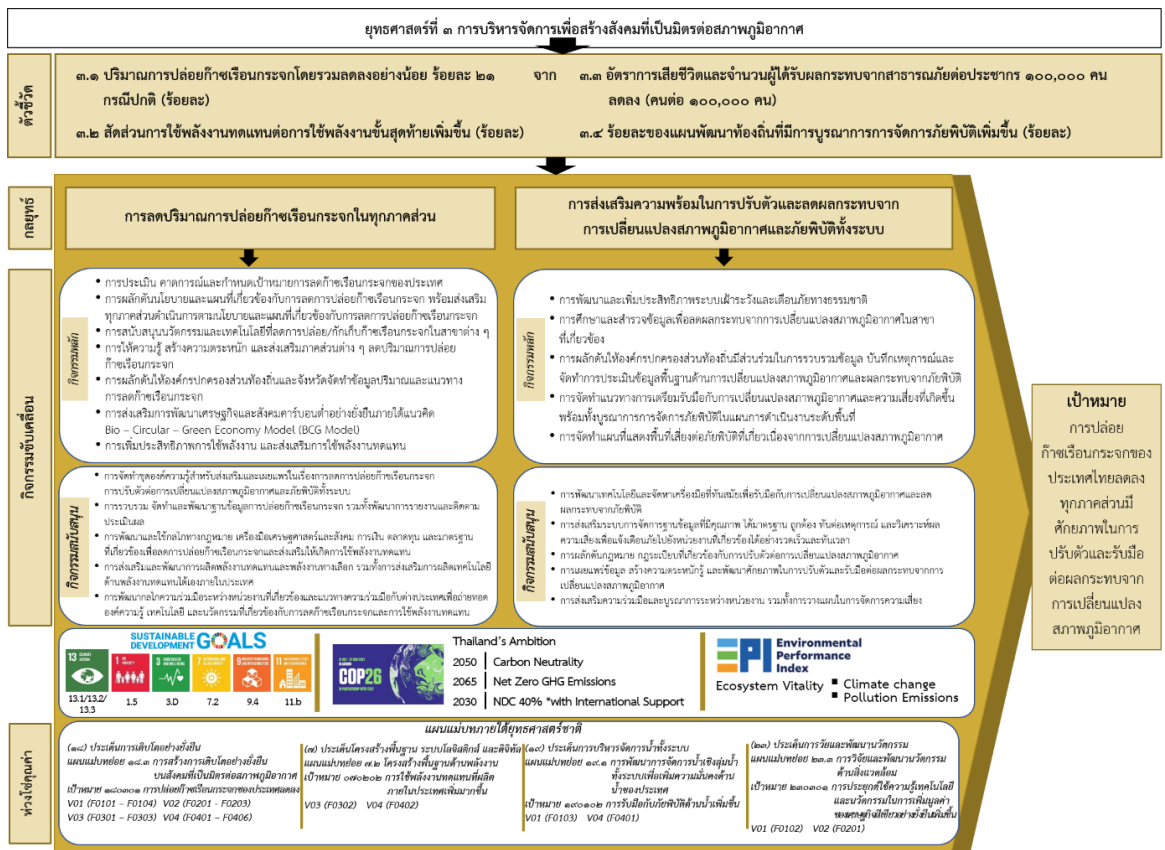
ยุทธศาสตร์ที่ ๓ การบริหารจัดการเพื่อสร้างสังคมที่เป็นมิตรต่อสภาพภูมิอากาศ

ตัวชี้วัด

๓.๑ ปริมาณการปล่อยก๊าซเรือนกระจกโดยรวมลดลงอย่างน้อย ร้อยละ ๒๑ จากกรณีปกติ (ร้อยละ)

๓.๒ สัดส่วนการใช้พลังงานทดแทนต่อการใช้พลังงานขั้นสุดท้ายเพิ่มขึ้น (ร้อยละ)

๓.๓ อัตราการเสียชีวิตและจำนวนผู้ได้รับผลกระทบจากสาธารณภัยต่อประชากร ๑๐๐,๐๐๐ คน ลดลง (คนต่อ ๑๐๐,๐๐๐ คน)

๓.๔ ร้อยละของแผนพัฒนาท้องถิ่นที่มีการบูรณาการการจัดการภัยพิบัติเพิ่มขึ้น (ร้อยละ)

กลยุทธ์

การลดปริมาณการปล่อยก๊าซเรือนกระจกในทุกภาคส่วน

การส่งเสริมความพร้อมในการปรับตัวและลดผลกระทบจากการเปลี่ยนแปลงสภาพภูมิอากาศและภัยพิบัติทั้งระบบ

กิจกรรมขับเคลื่อน

กิจกรรมหลัก

• การประเมิน คาดการณ์และกำหนดเป้าหมายการลดก๊าซเรือนกระจกของประเทศ
• การผลักดันนโยบายและแผนที่เกี่ยวข้องกับการลดการปล่อยก๊าซเรือนกระจก พร้อมส่งเสริมทุกภาคส่วนดำเนินการตามนโยบายและแผนที่เกี่ยวข้องกับการลดการปล่อยก๊าซเรือนกระจก
• การสนับสนุนนวัตกรรมและเทคโนโลยีที่ลดการปล่อย/กักเก็บก๊าซเรือนกระจกในสาขาต่าง ๆ
• การให้ความรู้ สร้างความตระหนัก และส่งเสริมภาคส่วนต่าง ๆ ลดปริมาณการปล่อยก๊าซเรือนกระจก
• การผลักดันให้องค์กรปกครองส่วนท้องถิ่นและจังหวัดจัดทำข้อมูลปริมาณและแนวทางการลดก๊าซเรือนกระจก
• การส่งเสริมการพัฒนาเศรษฐกิจและสังคมคาร์บอนต่ำอย่างยั่งยืนภายใต้แนวคิด Bio – Circular – Green Economy Model (BCG Model)
• การเพิ่มประสิทธิภาพการใช้พลังงาน และส่งเสริมการใช้พลังงานทดแทน

กิจกรรมหลัก

• การพัฒนาและเพิ่มประสิทธิภาพระบบเฝ้าระวังและเตือนภัยทางธรรมชาติ
• การศึกษาและสำรวจข้อมูลเพื่อลดผลกระทบจากการเปลี่ยนแปลงสภาพภูมิอากาศในสาขาที่เกี่ยวข้อง
• การผลักดันให้องค์กรปกครองส่วนท้องถิ่นมีส่วนร่วมในการรวบรวมข้อมูล บันทึกเหตุการณ์และจัดทำการประเมินข้อมูลพื้นฐานด้านการเปลี่ยนแปลงสภาพภูมิอากาศและผลกระทบจากภัยพิบัติ
• การจัดทำแนวทางการเตรียมรับมือกับการเปลี่ยนแปลงสภาพภูมิอากาศและความเสี่ยงที่เกิดขึ้น พร้อมทั้งบูรณาการการจัดการภัยพิบัติในแผนการดำเนินงานระดับพื้นที่
• การจัดทำแผนที่แสดงพื้นที่เสี่ยงต่อภัยพิบัติที่เกี่ยวเนื่องจากการเปลี่ยนแปลงสภาพภูมิอากาศ

กิจกรรมสนับสนุน

• การจัดทำชุดองค์ความรู้สำหรับส่งเสริมและเผยแพร่ในเรื่องการลดการปล่อยก๊าซเรือนกระจก การปรับตัวต่อการเปลี่ยนแปลงสภาพภูมิอากาศและภัยพิบัติทั้งระบบ
• การรวบรวม จัดทำและพัฒนาฐานข้อมูลการปล่อยก๊าซเรือนกระจก รวมทั้งพัฒนาการรายงานและติดตามประเมินผล
• การพัฒนาหรือใช้กลไกทางกฎหมาย เครื่องมือเศรษฐศาสตร์และสังคม การเงิน ตลาดทุน และมาตรฐานที่เกี่ยวข้องเพื่อลดการปล่อยก๊าซเรือนกระจกและส่งเสริมให้เกิดการใช้พลังงานทดแทน
• การส่งเสริมและพัฒนาการผลิตพลังงานทดแทนและพลังงานทางเลือก รวมทั้งการส่งเสริมการผลิตเทคโนโลยีด้านพลังงานทดแทนได้เองภายในประเทศ
• การพัฒนากลไกความร่วมมือระหว่างหน่วยงานที่เกี่ยวข้องและแนวทางความร่วมมือกับต่างประเทศเพื่อถ่ายทอดองค์ความรู้ เทคโนโลยี และนวัตกรรมที่เกี่ยวข้องกับการลดก๊าซเรือนกระจกและการใช้พลังงานทดแทน

กิจกรรมสนับสนุน

• การพัฒนาเทคโนโลยีและจัดหาเครื่องมือที่ทันสมัยเพื่อรับมือกับการเปลี่ยนแปลงสภาพภูมิอากาศและลดผลกระทบจากภัยพิบัติ
• การส่งเสริมระบบการจัดการฐานข้อมูลที่มีคุณภาพ ได้มาตรฐาน ถูกต้อง ทันต่อเหตุการณ์ และวิเคราะห์ผลความเสี่ยงเพื่อแจ้งเตือนภัยไปยังหน่วยงานที่เกี่ยวข้องได้อย่างรวดเร็วและทันเวลา
• การผลักดันกฎหมาย กฎระเบียบที่เกี่ยวข้องกับการปรับตัวต่อการเปลี่ยนแปลงสภาพภูมิอากาศ
• การเผยแพร่ข้อมูล สร้างความตระหนักรู้ และพัฒนาศักยภาพในการปรับตัวและรับมือต่อผลกระทบจากการเปลี่ยนแปลงสภาพภูมิอากาศ
• การส่งเสริมความร่วมมือและบูรณาการระหว่างหน่วยงาน รวมทั้งการวางแผนในการจัดการความเสี่ยง

SUSTAINABLE DEVELOPMENT GOALS
13.1/13.2/13.3 1.5 3.D 7.2 9.4 11.b

COP26

Thailand's Ambition
2050 | Carbon Neutrality
2065 | Net Zero GHG Emissions
2030 | NDC 40% *with International Support

EPI Environmental Performance Index
Ecosystem Vitality
▪ Climate change
▪ Pollution Emissions

เป้าหมาย
การปล่อยก๊าซเรือนกระจกของประเทศไทยลดลงทุกภาคส่วนมีศักยภาพในการปรับตัวและรับมือต่อผลกระทบจากการเปลี่ยนแปลงสภาพภูมิอากาศ

ห่วงโซ่คุณค่า

แผนแม่บทภายใต้ยุทธศาสตร์ชาติ

(๑๘) ประเด็นการเติบโตอย่างยั่งยืน
แผนแม่บทย่อย ๑๘.๓ การสร้างการเติบโตอย่างยั่งยืนบนสังคมที่เป็นมิตรต่อสภาพภูมิอากาศ
เป้าหมาย ๑๘๐๓๐๑ การปล่อยก๊าซเรือนกระจกของประเทศลดลง
V01 (F0101 – F0104) V02 (F0201 – F0203)
V03 (F0301 – F0303) V04 (F0401 – F0406)

(๗) ประเด็นโครงสร้างพื้นฐาน ระบบโลจิสติกส์ และดิจิทัล
แผนแม่บทย่อย ๗.๒ โครงสร้างพื้นฐานด้านพลังงาน
เป้าหมาย ๐๗๐๒๐๒ การใช้พลังงานทดแทนที่ผลิตภายในประเทศเพิ่มมากขึ้น
V03 (F0302) V04 (F0402)

(๑๙) ประเด็นการบริหารจัดการน้ำทั้งระบบ
แผนแม่บทย่อย ๑๙.๑ การพัฒนาการจัดการน้ำเชิงลุ่มน้ำทั้งระบบเพื่อเพิ่มความมั่นคงด้านน้ำของประเทศ
เป้าหมาย ๑๙๐๑๐๑ การรับมือกับภัยพิบัติด้านน้ำเพิ่มขึ้น
V01 (F0103) V04 (F0401)

(๒๓) ประเด็นการวิจัยและพัฒนานวัตกรรม
แผนแม่บทย่อย ๒๓.๓ การวิจัยและพัฒนานวัตกรรมด้านสิ่งแวดล้อม
เป้าหมาย ๒๓๐๓๐๑ การประยุกต์ใช้ความรู้เทคโนโลยีและนวัตกรรมในการเพิ่มมูลค่า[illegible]
V01 (F0102) V02 (F0201)